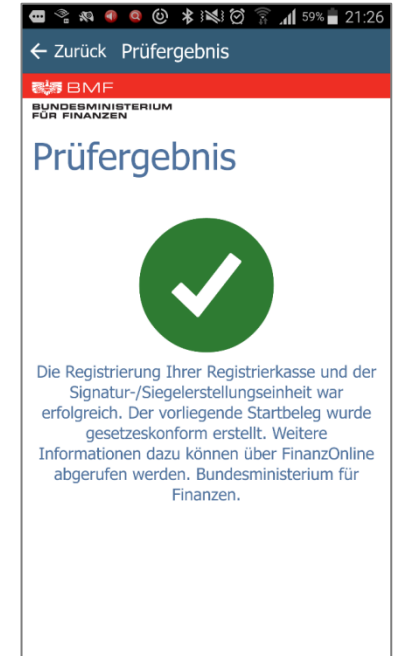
59% 21:26

← Zurück Prüfergebnis

BMF
BUNDESMINISTERIUM FÜR FINANZEN

Prüfergebnis

Die Registrierung Ihrer Registrierkasse und der Signatur-/Siegelerstellungseinheit war erfolgreich. Der vorliegende Startbeleg wurde gesetzeskonform erstellt. Weitere Informationen dazu können über FinanzOnline abgerufen werden. Bundesministerium für Finanzen.